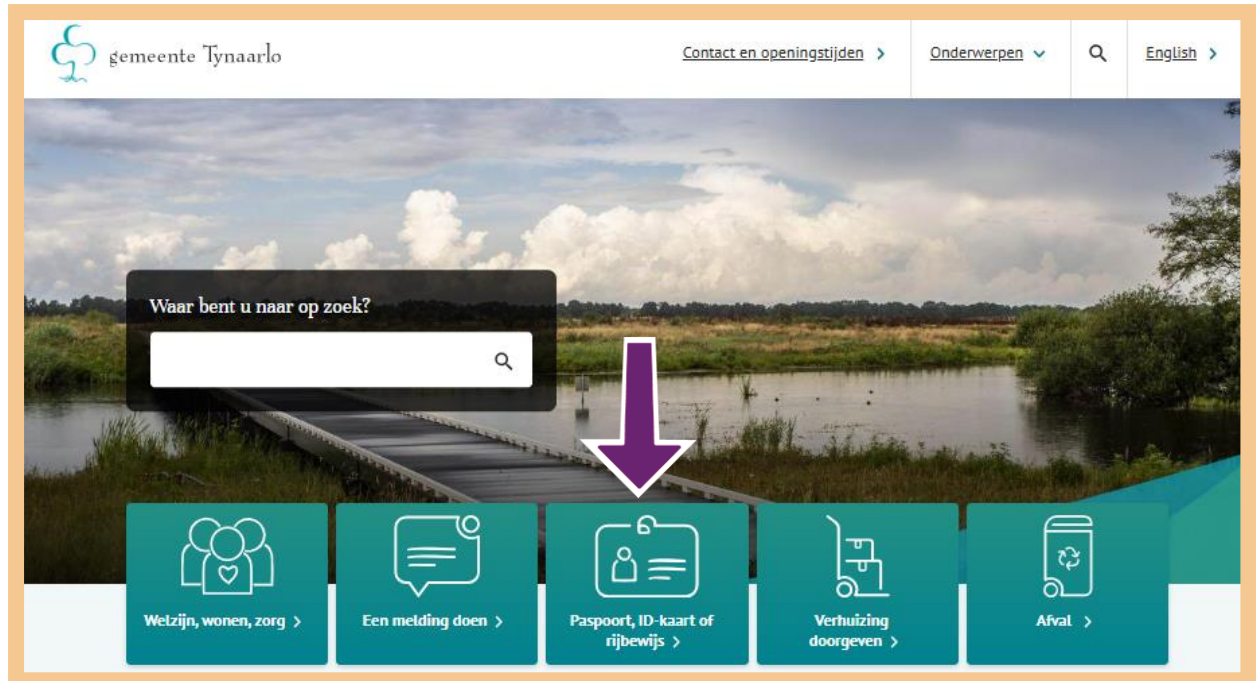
gemeente Tynaarlo

Contact en openingstijden >
Onderwerpen
English >

Waar bent u naar op zoek?

Welzijn, wonen, zorg >
Een melding doen >
Paspoort, ID-kaart of rijbewijs >
Verhuizing doorgeven >
Afval >